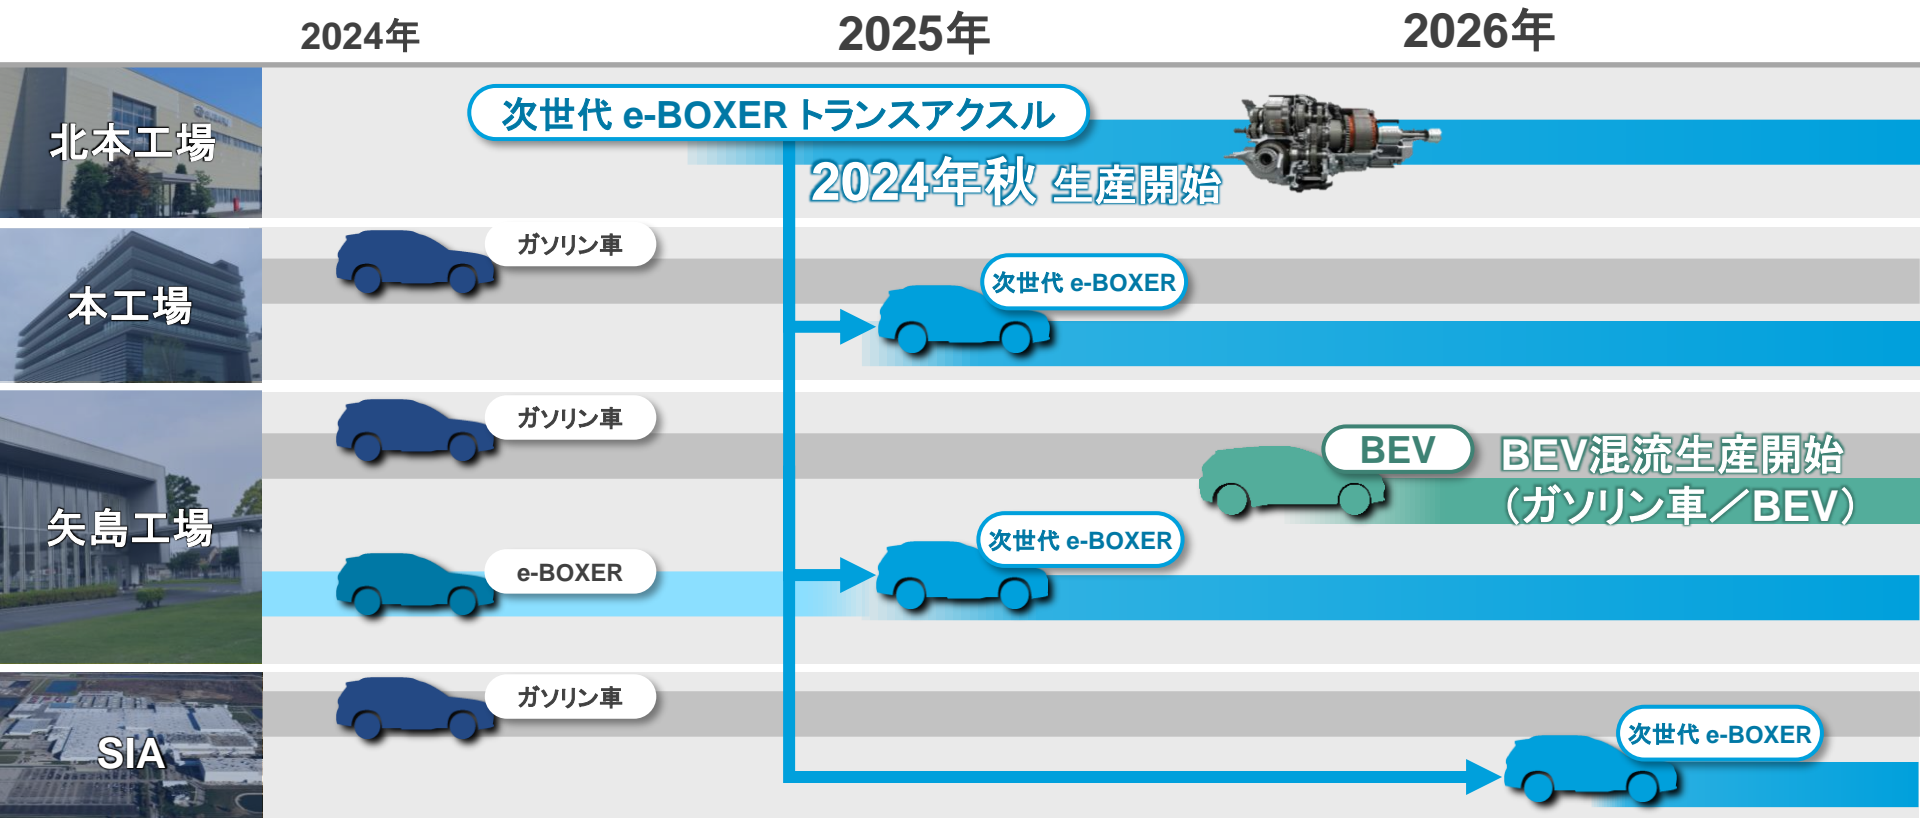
2024年 2025年 2026年

北本工場

次世代 e-BOXER トランスアクスル

2024年秋 生産開始

本工場

ガソリン車

次世代 e-BOXER

矢島工場

ガソリン車

BEV

BEV混流生産開始 (ガソリン車／BEV)

e-BOXER

次世代 e-BOXER

SIA

ガソリン車

次世代 e-BOXER